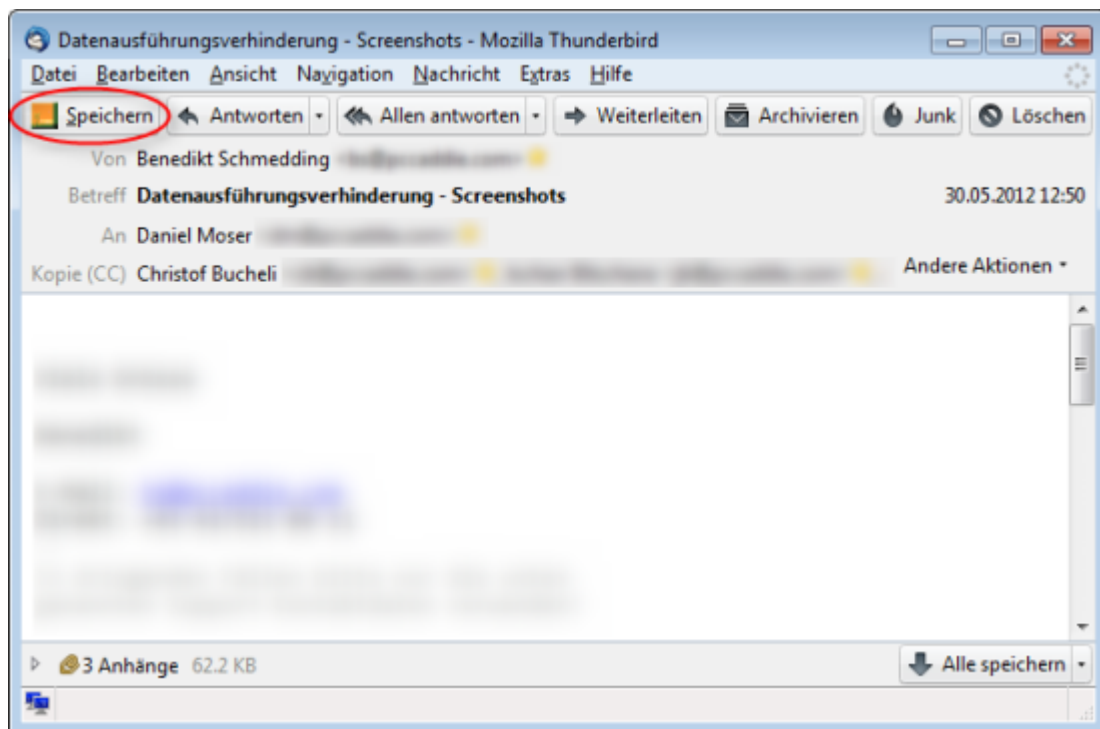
Datenausführungsverhinderung - Screenshots - Mozilla Thunderbird

Datei Bearbeiten Ansicht Navigation Nachricht Extras Hilfe

Speichern | Antworten | Allen antworten | Weiterleiten | Archivieren | Junk | Löschen

Von Benedikt Schmedding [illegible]

Betreff Datenausführungsverhinderung - Screenshots 30.05.2012 12:50

An Daniel Moser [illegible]

Kopie (CC) Christof Bucheli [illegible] Andere Aktionen

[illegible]

3 Anhänge 62.2 KB Alle speichern